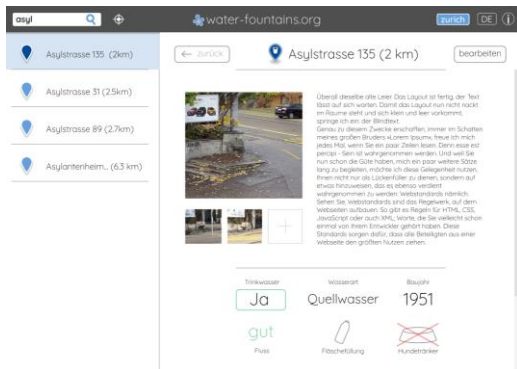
asyl

water-fountains.org

zurich DE

Asylstrasse 135 (2km)

Asylstrasse 31 (2.5km)

Asylstrasse 89 (2.7km)

Asylantenheim... (6.3 km)

← zurück

Asylstrasse 135 (2 km)

bearbeiten

Überall dieselbe alte Leier. Das Layout ist fertig, der Text lässt auf sich warten. Damit das Layout nun nicht nackt im Raume steht und sich klein und leer vorkommt, springe ich ein: der Blindtext. Genau zu diesem Zwecke erschaffen, immer im Schatten meines großen Bruders »Lorem Ipsum«, freue ich mich jedes Mal, wenn Sie ein paar Zeilen lesen. Denn esse est percipi - Sein ist wahrgenommen werden. Und weil Sie nun schon die Güte haben, mich ein paar weitere Sätze lang zu begleiten, möchte ich diese Gelegenheit nutzen, Ihnen nicht nur als Lückenfüller zu dienen, sondern auf etwas hinzuweisen, das es ebenso verdient wahrgenommen zu werden: Webstandards nämlich. Sehen Sie, Webstandards sind das Regelwerk, auf dem Webseiten aufbauen. So gibt es Regeln für HTML, CSS, JavaScript oder auch XML; Worte, die Sie vielleicht schon einmal von Ihrem Entwickler gehört haben. Diese Standards sorgen dafür, dass alle Beteiligten aus einer Webseite den größten Nutzen ziehen.

Trinkwasser
Ja

Wasserart
Quellwasser

Baujahr
1951

gut
Fluss

Flaschefüllung

Hundetränker